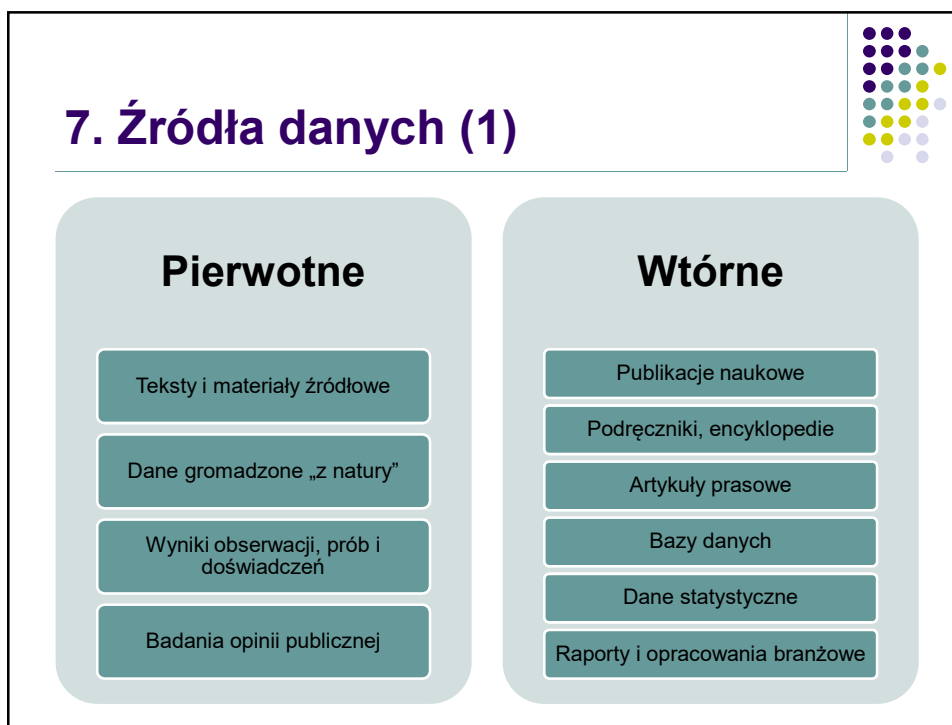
7. Źródła danych (1)

Pierwotne

Teksty i materiały źródłowe

Dane gromadzone „z natury”

Wyniki obserwacji, prób i doświadczeń

Badania opinii publicznej

Wtórne

Publikacje naukowe

Podręczniki, encyklopedie

Artykuły prasowe

Bazy danych

Dane statystyczne

Raporty i opracowania branżowe